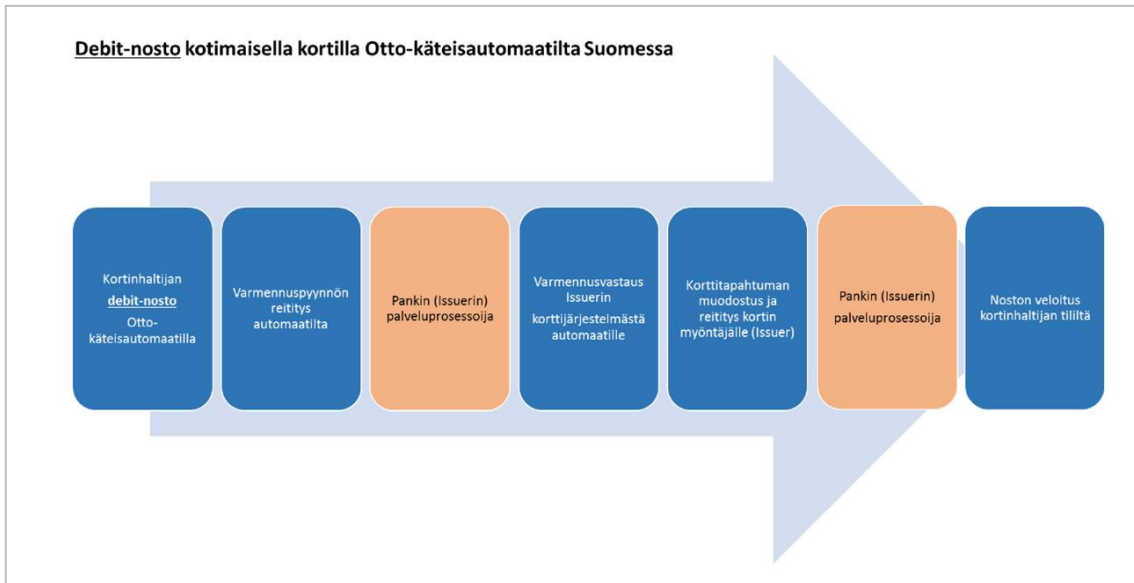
Debit-nosto kotimaisella kortilla Otto-käteisautomaatilta Suomessa

Kortinhaltijan debit-nosto Otto-käteisautomaatilla

Varmennuspyynnön reititys automaatilta

Pankin (Issuerin) palveluprosessoija

Varmennusvastaus Issuerin korttijärjestelmästä automaatille

Korttitapahtuman muodostus ja reititys kortin myöntäjälle (Issuer)

Pankin (Issuerin) palveluprosessoija

Noston veloitus kortinhaltijan tililtä